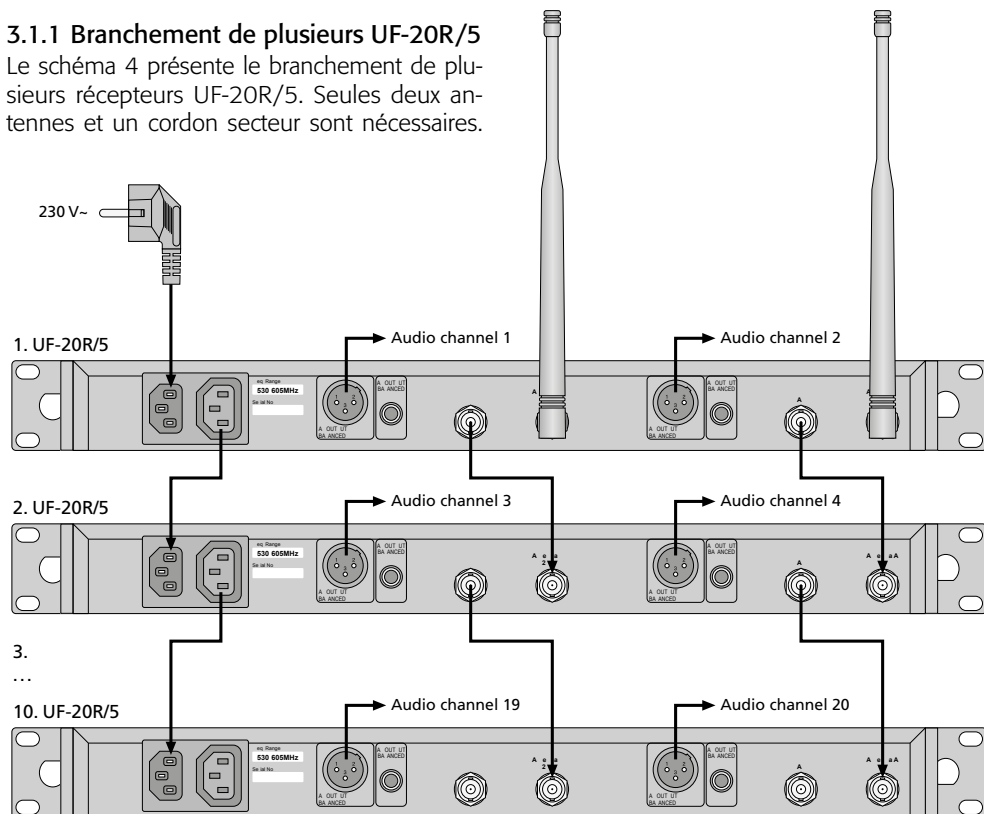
3.1.1 Branchement de plusieurs UF-20R/5

Le schéma 4 présente le branchement de plusieurs récepteurs UF-20R/5. Seules deux antennes et un cordon secteur sont nécessaires.

230 V~

1. UF-20R/5

Audio channel 1

Audio channel 2

eq Range

Se ial No

A OUT UT BA ANCED

A OUT UT BA ANCED

A

A

A OUT UT BA ANCED

A OUT UT BA ANCED

A

2. UF-20R/5

Audio channel 3

Audio channel 4

eq Range

530 605MHz

Se ial No

A OUT UT BA ANCED

A OUT UT BA ANCED

A e a 2

A OUT UT BA ANCED

A OUT UT BA ANCED

A

A e a A

3.

…

10. UF-20R/5

Audio channel 19

Audio channel 20

eq Range

530 605MHz

Se ial No

A OUT UT BA ANCED

A OUT UT BA ANCED

A e a 2

A OUT UT BA ANCED

A OUT UT BA ANCED

A

A e a A